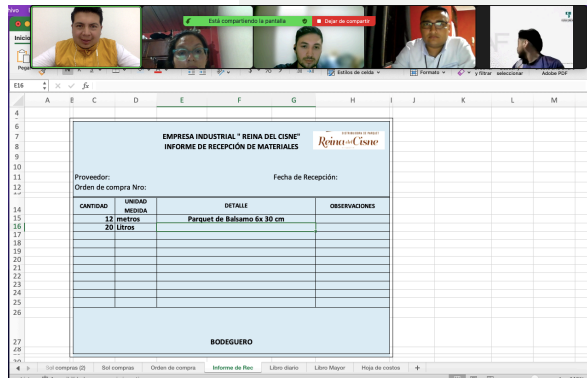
Está compartiendo la pantalla
Dejar de compartir
Inicio
Estilos de celda
Formato
y filtrar
seleccionar
Adobe PDF
E16
fx
A E C D E F G H I J K L M
4
5
6
7
8
9
10
11
12
13
14
15
16
17
18
19
20
21
22
23
24
25
26
27
28
29
30

EMPRESA INDUSTRIAL " REINA DEL CISNE"
INFORME DE RECEPCIÓN DE MATERIALES

Reina del Cisne

Proveedor:
Fecha de Recepción:
Orden de compra Nro:

| CANTIDAD | UNIDAD MEDIDA | DETALLE | OBSERVACIONES |
|---|---|---|---|
| 12 | metros | Parquet de Balsamo 6x 30 cm | |
| 20 | Litros | | |

BODEGUERO

Sol compras (2) | Sol compras | Orden de compra | Informe de Rec | Libro diario | Libro Mayor | Hoja de costos | +